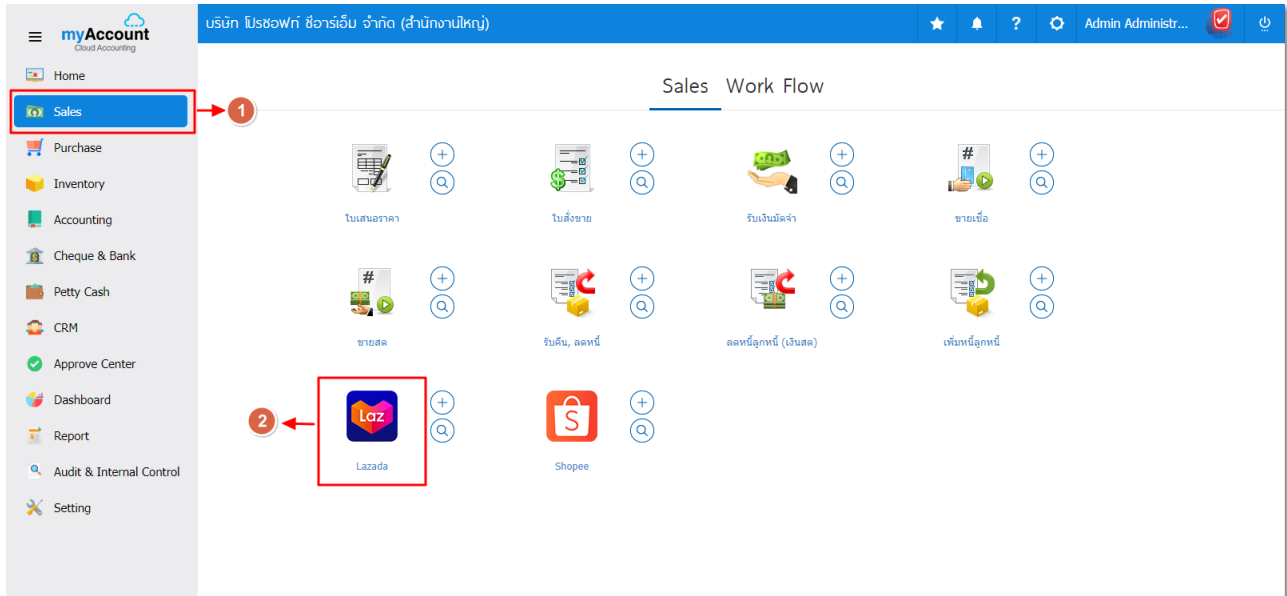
myAccount
Cloud Accounting

Home
Sales
Purchase
Inventory
Accounting
Cheque & Bank
Petty Cash
CRM
Approve Center
Dashboard
Report
Audit & Internal Control
Setting

บริษัท โปรซอฟท์ ซีอาร์เอ็ม จำกัด (สำนักงานใหญ่)

Admin Administr...

1

Sales Work Flow

ใบเสนอราคา
ใบสั่งขาย
รับเงินมัดจำ
ขายเชื่อ

ขายสด
รับคืน, ลดหนี้
ลดหนี้ลูกหนี้ (เงินสด)
เพิ่มหนี้ลูกหนี้

2

Laz
Lazada
Shopee